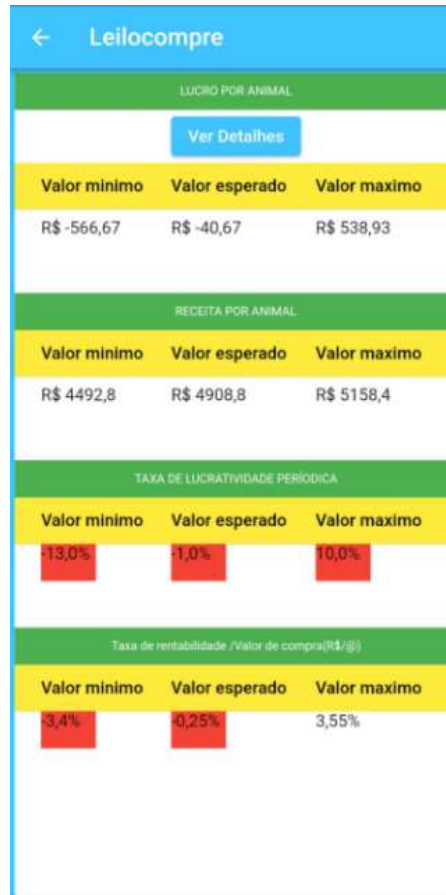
Leilocompre

LUCRO POR ANIMAL

Ver Detalhes

| Valor minimo | Valor esperado | Valor maximo |
|---|---|---|
| R$ -566,67 | R$ -40,67 | R$ 538,93 |

RECEITA POR ANIMAL

| Valor minimo | Valor esperado | Valor maximo |
|---|---|---|
| R$ 4492,8 | R$ 4908,8 | R$ 5158,4 |

TAXA DE LUCRATIVIDADE PERÍODICA

| Valor minimo | Valor esperado | Valor maximo |
|---|---|---|
| -13,0% | -1,0% | 10,0% |

Taxa de rentabilidade /Valor de compra(R$/@)

| Valor minimo | Valor esperado | Valor maximo |
|---|---|---|
| -3,4% | -0,25% | 3,55% |